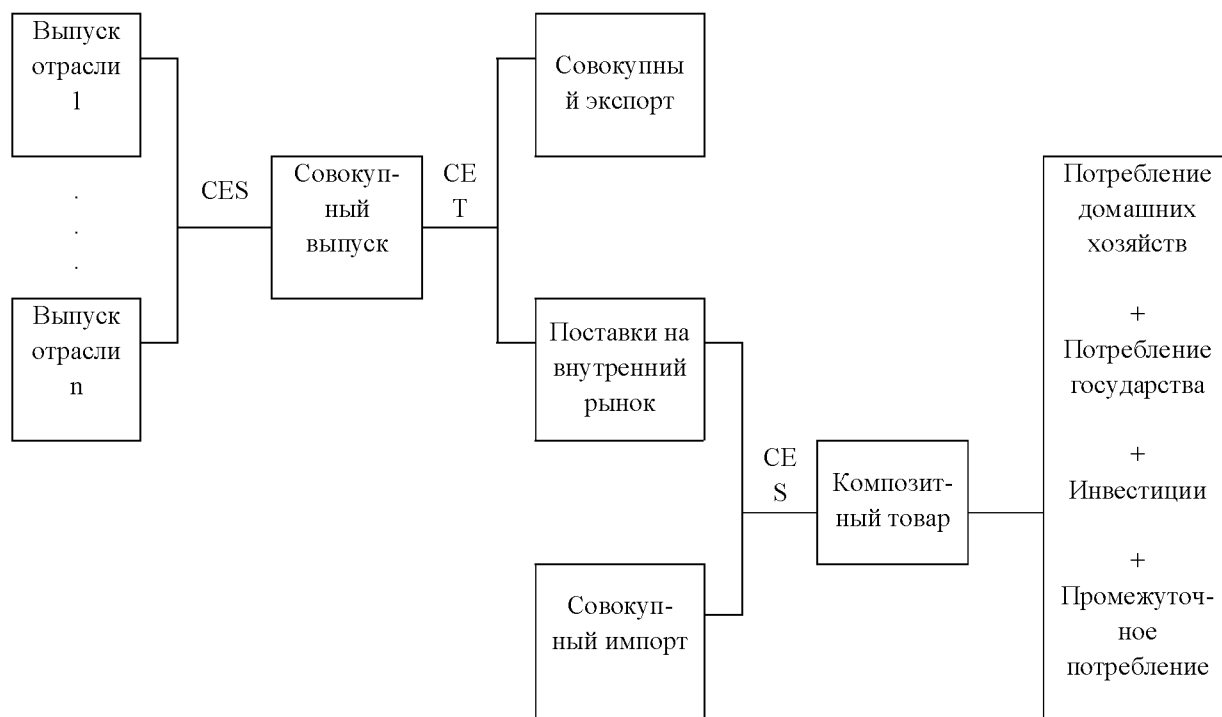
Выпуск отрасли 1

.
.
.

Выпуск отрасли n

CES

Совокупный выпуск

CE T

Совокупный экспорт

Поставки на внутренний рынок

CE S

Композитный товар

Совокупный импорт

Потребление домашних хозяйств

+

Потребление государства

+

Инвестиции

+

Промежуточное потребление